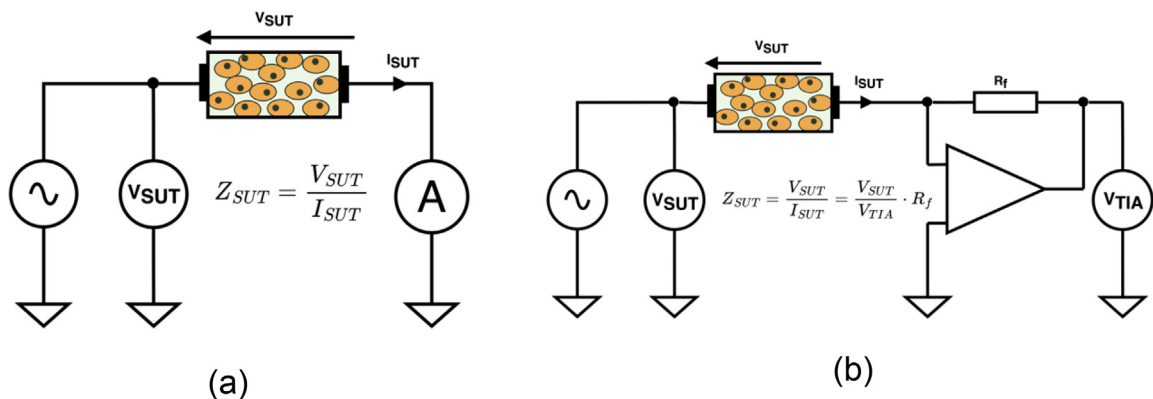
$V_{SUT}$

$I_{SUT}$

$V_{SUT}$

$Z_{SUT} = \frac{V_{SUT}}{I_{SUT}}$

A

(a)

$V_{SUT}$

$I_{SUT}$

$R_f$

$V_{SUT}$

$Z_{SUT} = \frac{V_{SUT}}{I_{SUT}} = \frac{V_{SUT}}{V_{TIA}} \cdot R_f$

$V_{TIA}$

(b)